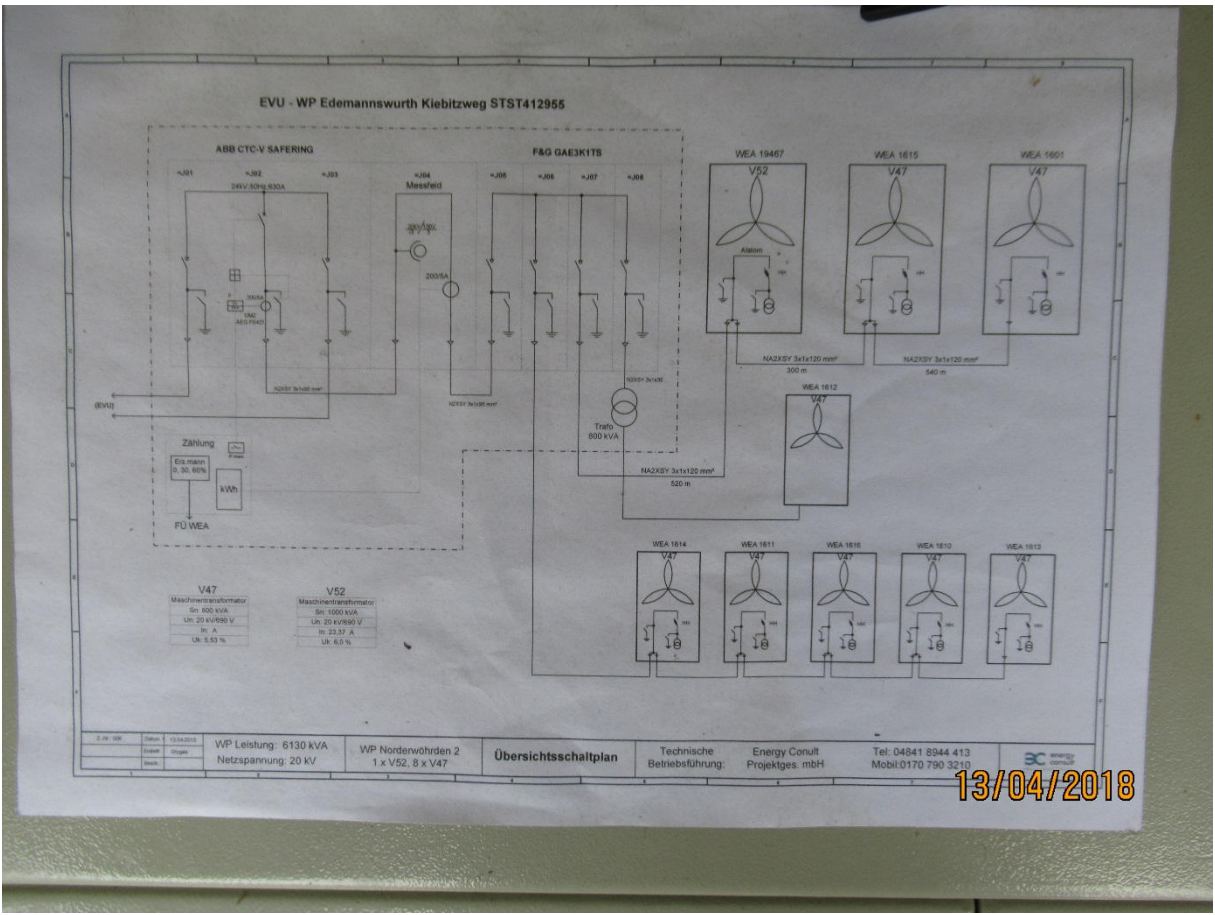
EVU - WP Edemannswurth Kiebitzweg STST412955

ABB CTC-V SAFERING

=J01 =J02 =J03

24kV, 50Hz, 630A

=J04
Messfeld

F&G GAE3K1TS

=J05 =J06 =J07 =J08

200/5A

N2XSY 3x1x95 mm²

N2XSY 3x1x95 mm²

N2XSY 3x1x95

(EVU)

Zählung

Ein.mann
0, 30, 60%

kWh

FÜ WEA

Trafo
800 kVA

WEA 19467
V52

Alstom

WEA 1615
V47

WEA 1601
V47

NA2XSY 3x1x120 mm²
300 m

NA2XSY 3x1x120 mm²
540 m

WEA 1612
V47

NA2XSY 3x1x120 mm²
520 m

WEA 1614
V47

WEA 1611
V47

WEA 1616
V47

WEA 1610
V47

WEA 1613
V47

V47
Maschinentransformator
Sn: 800 kVA
Un: 20 kV/690 V
In: A
Uk: 5,53 %

V52
Maschinentransformator
Sn: 1000 kVA
Un: 20 kV/690 V
In: 23,37 A
Uk: 6,0 %

Datum 13.04.2018

WP Leistung: 6130 kVA
Netzspannung: 20 kV

WP Norderwöhrden 2
1 x V52, 8 x V47

Übersichtsschaltplan

Technische
Betriebsführung:

Energy Conult
Projektges. mbH

Tel: 04841 8944 413
Mobil:0170 790 3210

energy consult

13/04/2018